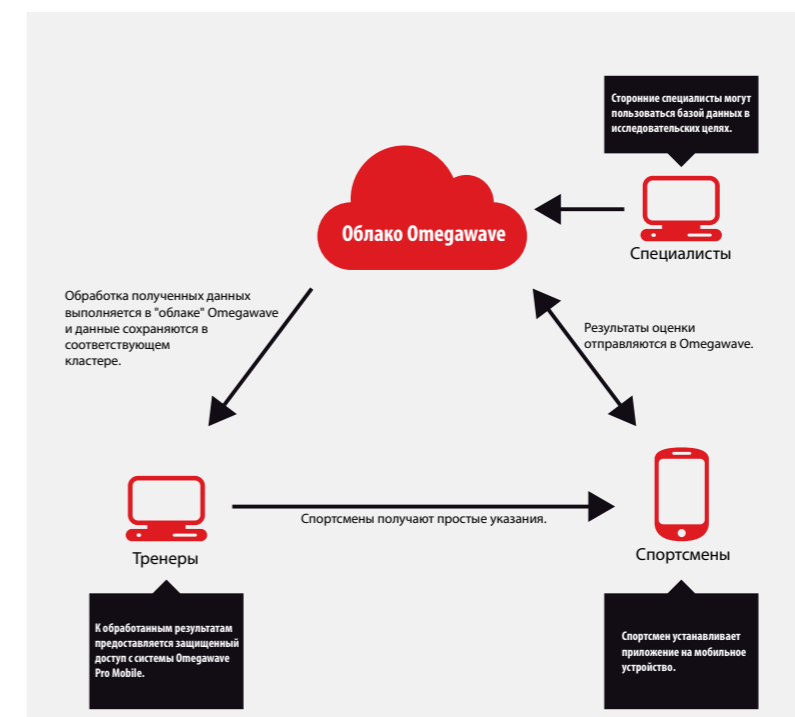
Сторонние специалисты могут пользоваться базой данных в исследовательских целях.

Облако Omegawave

Специалисты

Обработка полученных данных выполняется в "облаке" Omegawave и данные сохраняются в соответствующем кластере.

Результаты оценки отправляются в Omegawave.

Спортсмены получают простые указания.

Тренеры

Спортсмены

К обработанным результатам предоставляется защищенный доступ с системы Omegawave Pro Mobile.

Спортсмен устанавливает приложение на мобильное устройство.